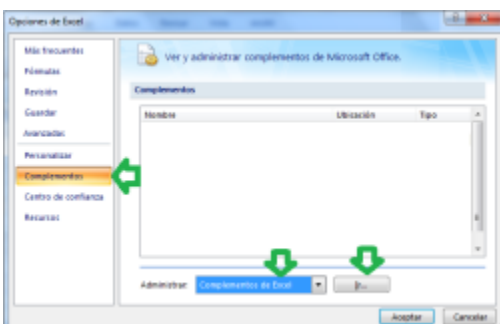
Opciones de Excel

Más frecuentes
Fórmulas
Revisión
Guardar
Avanzadas
Personalizar
Complementos
Centro de confianza
Recursos

Ver y administrar complementos de Microsoft Office.

Complementos

| Nombre | Ubicación | Tipo |
|---|---|---|

Administrar: Complementos de Excel
Ir...

Aceptar
Cancelar